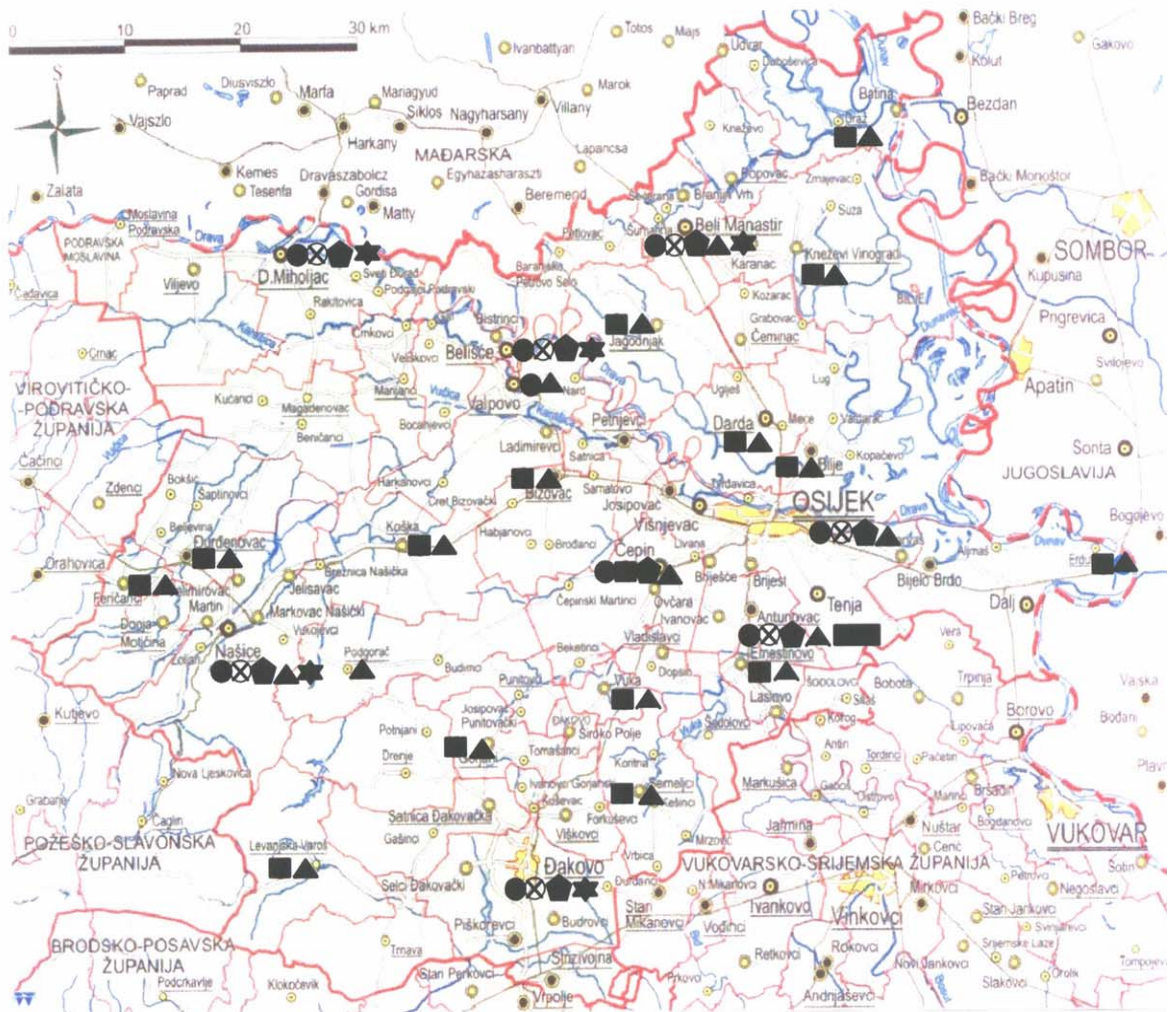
0 10 20 30 km

S

Totos Majs Ivanbattyan Udvar Dubosevica Bački Breg Gakovo Kolut
Paprad Diusviszlo Marfa Mariagyud Siklos Nagyharsany Villany Marok Batina Bezdan
Vajszlo Harkany Lapancsa Kneževo Draž
MAĐARSKA Popovac Zmajevac Bački Monoštor
Kemes Tesenfa Dravaszabolcz Gordisa Egyhazasharaszti
Zalata Matty Beremend Branjin Vrh Suza
Moslavina Podravska Drava Beli Manastir SOMBOR
PODRAVSKA MOSLAVINA Petlovac Sumarina Karanac Kneževi Vinogradi Kupusina
D.Miholjac Sveti Đurađ Baranjsko Petrovo Selo Kozarac
Viljevo Podgajci Podravski Rakitovica Prigrevica
Čađavica Bistrinci Grabovac Čeminac Sviloјevo
Crnac Cmkovo Belišće Jagodnjak
Veliškovci Apatin
VIROVITIČKO-PODRAVSKA ŽUPANIJA Kučanci Magadenovac Marijanci Nard Valpovo Uglješ Lug
Beničanci Bocanjevci Petrijevci Darda Mece Vardarac
Ladimirevci Bilje Kopačevo Sonta
Čačinci Harkanovci Satnica JUGOSLAVIJA
Zdenci Bokšić Šaptinovci Čret Bizovački Bizovac Samatovci Tvrdavica OSIJEK
Koška Josipovac Višnjevac
Orahovica Bellevina Đurđenovac Habjanovci Brođanci Čepin Livana Sarvaš Aljmaš Bogojevo
Feričanci Klimirovac Martin Jelisavac Breznica Našička Bijelo Brdo Erdut
Markovac Našički Vukojevci Čepinski Martinci Ovčara Bijelo Brdo Brijest Tenja Dalj
Donja Motičina Zoljan Ivanovac Antunovac
Našice Podgorač Budimci Beketinci Vladislavci Ernestinovo Vera
Kutjevo Punitovci Vuka Dopsin Sodolovci Bobota Trpinja Vajska
Josipovac Punitovački Đakovo Laslovo Silaš
Potnjani Široko Polje Šodolovci Korog Lipovača Borovo Bođani
Drenje Gorjani Tomašanci Antin Tordinci Pačetin Plavna
Nova Lješkovica Ivanovci Gorjanski Kontina Koritna
Grabarje Caglin Kešinci Semeljci Markušica Gaboš Ostrovo Bršadin
Levanjska Varoš Forkuševci Mrzović Jarmina Nuštar Bogdanovci
POŽEŠKO-SLAVONSKA ŽUPANIJA Gašinci Satnica Đakovačka Viškovci Vrbica Cerić
VUKOVARSKO-SRIJEMSKA ŽUPANIJA VUKOVAR
Đakovo Đurđanci N.Mikanovci Ivankovo Mirkovci Petrovci Negoslavci Sotin
Selci Đakovački Stari Mikanovci Vinkovci
Piškorevci Budrovci Vođinci Stari Jankovci Svinjarevci
BRODSKO-POSAVSKA ŽUPANIJA Trnava Strizivojna Rokovci Srijemske Laze Tompojevci
Podcrkavlje Klokočevik Stari Perkovci Vrpolje Prkovci Retkovci Andrijaševci Novi Jankovci Slakovci Orolik